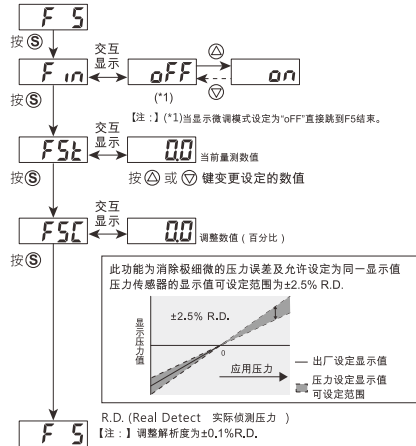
F 5

按Ⓢ

F in

交互显示

oFF

on

(*1)

按Ⓢ

【注：】(*1)当显示微调模式设定为"oFF"直接跳到F5结束。

FSt

交互显示

0.0 当前量测数值

按 △ 或 ▽ 键变更设定的数值

按Ⓢ

FSC

交互显示

0.0 调整数值（百分比）

按Ⓢ

此功能为消除极细微的压力误差及允许设定为同一显示值压力传感器的显示值可设定范围为±2.5% R.D.

±2.5% R.D.

显示压力值

0

应用压力

出厂设定显示值

压力设定显示值可设定范围

R.D. (Real Detect 实际侦测压力 )

F 5

【注：】调整解析度为±0.1%R.D.